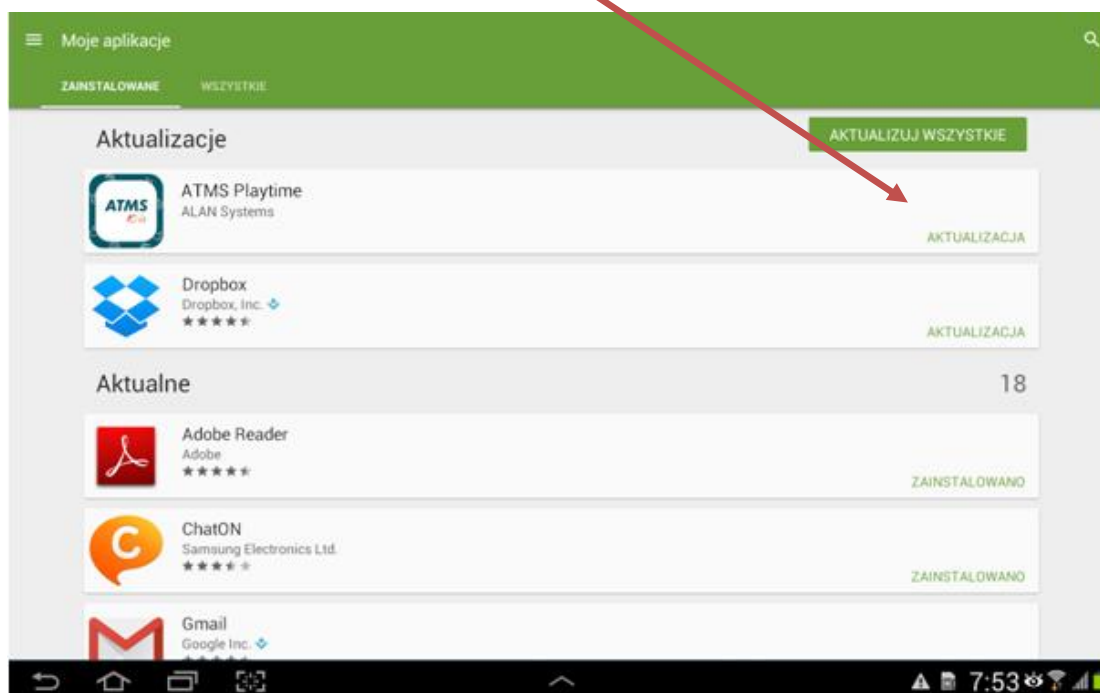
Moje aplikacje

ZAINSTALOWANE WSZYSTKIE

Aktualizacje

AKTUALIZUJ WSZYSTKIE

ATMS

ATMS Playtime
ALAN Systems

AKTUALIZACJA

Dropbox
Dropbox, Inc.

AKTUALIZACJA

Aktualne

18

Adobe Reader
Adobe

ZAINSTALOWANO

ChatON
Samsung Electronics Ltd.

ZAINSTALOWANO

Gmail
Google Inc.

7:53